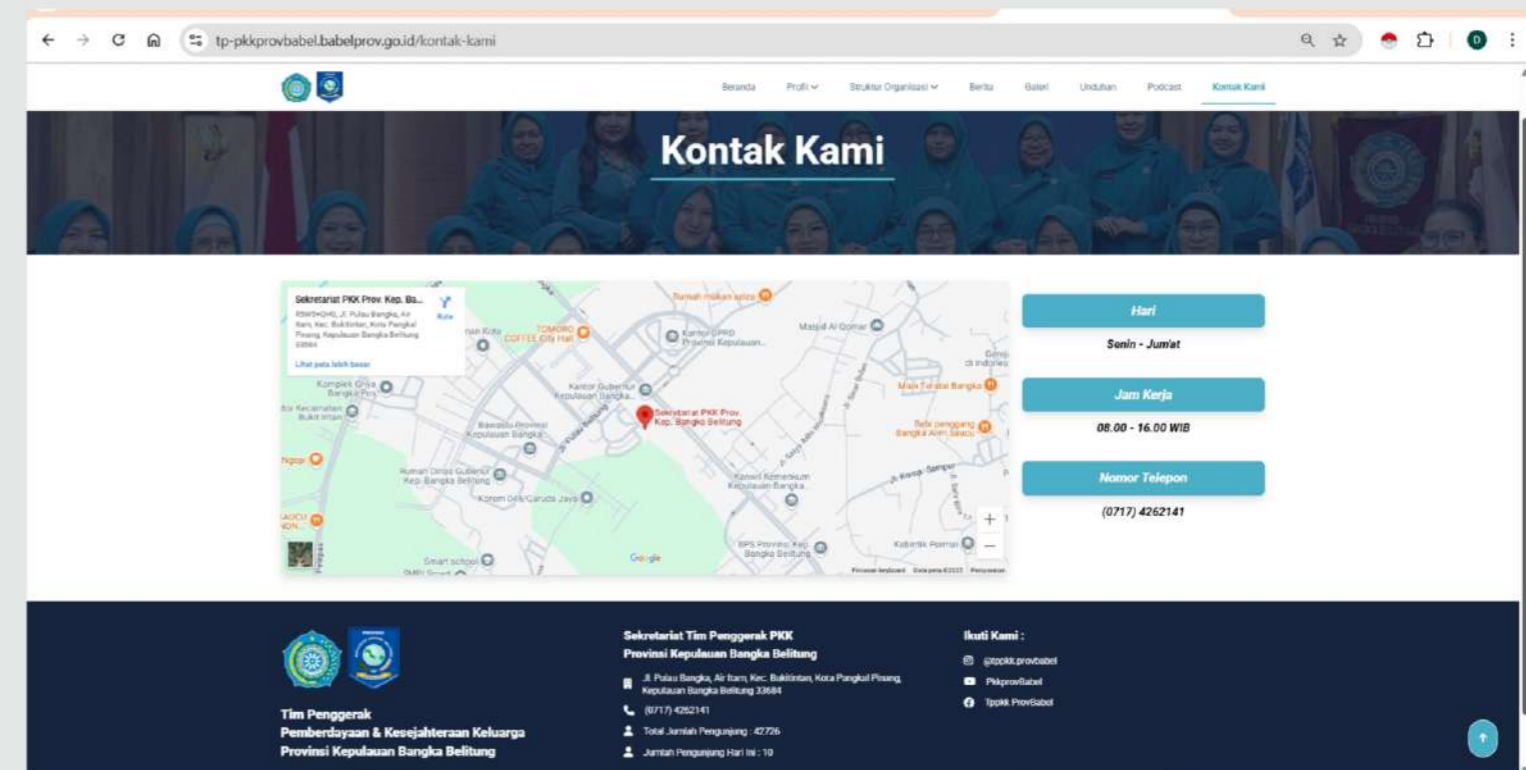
tp-pkkprovbabel.babelprov.go.id/kontak-kami

D

Beranda Profil Struktur Organisasi Berita Galeri Unduhan Podcast Kontak Kami

Kontak Kami

Sekretariat PKK Prov. Kep. Ba...
R5W5+QH8, Jl. Pulau Bangka, Air Itam, Kec. Bukitintan, Kota Pangkal Pinang, Kepulauan Bangka Belitung 33684
Rute
Lihat peta lebih besar

Rumah makan apiza
TOMORO COFFEE City Hall
Kantor DPRD Provinsi Kepulauan...
Masjid Al Qomar
Komplek Griya Bangka Permai
Kantor Gubernur Kepulauan Bangka...
Mie Terabai Bangka
Bawaslu Provinsi Kepulauan Bangka
Sekretariat PKK Prov. Kep. Bangka Belitung
Rumah Dinas Gubernur Kep. Bangka Belitung
Korem 045/Garuda Jaya
Kanwil Kementerian Kepulauan Bangka
BPS Provinsi Kep. Bangka Belitung
Smart school
Google
+
−
Pintasan keyboard Data peta ©2025 Persyaratan

Hari
Senin - Jum'at

Jam Kerja
08.00 - 16.00 WIB

Nomor Telepon
(0717) 4262141

Tim Penggerak
Pemberdayaan & Kesejahteraan Keluarga
Provinsi Kepulauan Bangka Belitung

Sekretariat Tim Penggerak PKK
Provinsi Kepulauan Bangka Belitung
Jl. Pulau Bangka, Air Itam, Kec. Bukitintan, Kota Pangkal Pinang, Kepulauan Bangka Belitung 33684
(0717) 4262141
Total Jumlah Pengunjung : 42726
Jumlah Pengunjung Hari Ini : 10

Ikuti Kami :
@tppkk.provbabel
PkkprovBabel
Tppkk ProvBabel